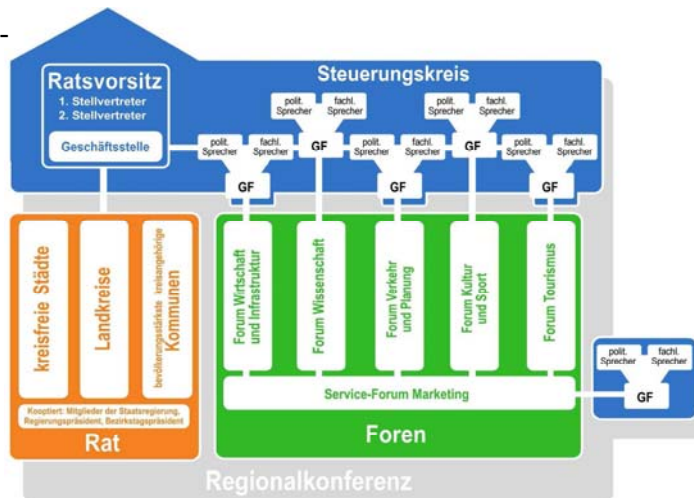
Ratsvorsitz
1. Stellvertreter
2. Stellvertreter

Geschäftsstelle

Steuerungskreis

polit. Sprecher
fachl. Sprecher
GF

polit. Sprecher
fachl. Sprecher
GF

polit. Sprecher
fachl. Sprecher
GF

polit. Sprecher
fachl. Sprecher
GF

polit. Sprecher
fachl. Sprecher
GF

polit. Sprecher
fachl. Sprecher
GF

polit. Sprecher
fachl. Sprecher
GF

kreisfreie Städte

Landkreise

bevölkerungsstärkste kreisangehörige Kommunen

Kooptiert: Mitglieder der Staatsregierung, Regierungspräsident, Bezirkstagspräsident

Rat

Forum Wirtschaft und Infrastruktur

Forum Wissenschaft

Forum Verkehr und Planung

Forum Kultur und Sport

Forum Tourismus

Service-Forum Marketing

Foren

polit. Sprecher
fachl. Sprecher
GF

Regionalkonferenz